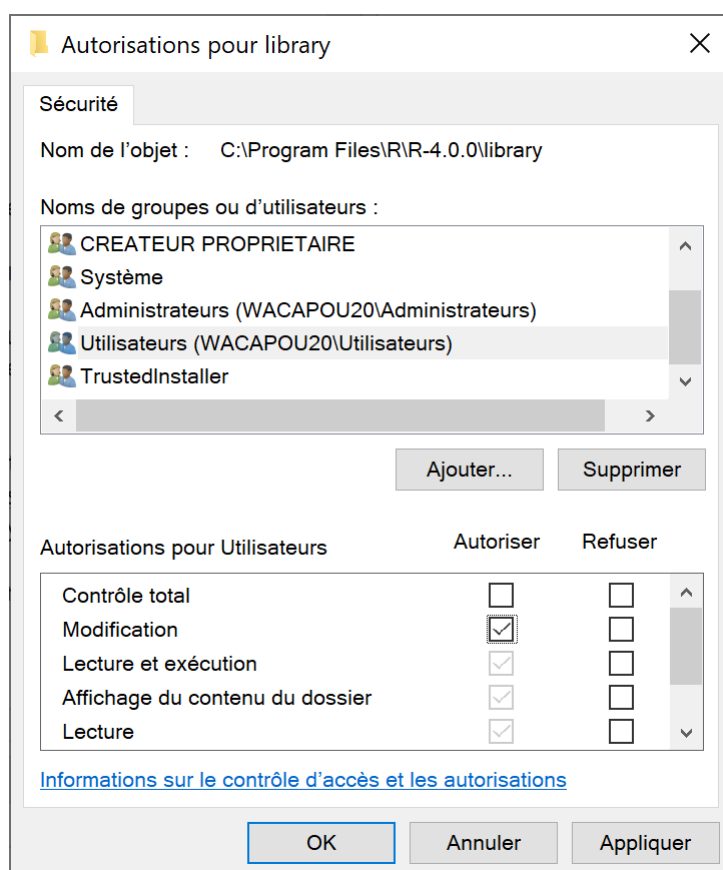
Autorisations pour library

Sécurité

Nom de l’objet : C:\Program Files\R\R-4.0.0\library

Noms de groupes ou d’utilisateurs :

CREATEUR PROPRIETAIRE
Système
Administrateurs (WACAPOU20\Administrateurs)
Utilisateurs (WACAPOU20\Utilisateurs)
TrustedInstaller

Ajouter... Supprimer

| Autorisations pour Utilisateurs | Autoriser | Refuser |
|---|---|---|
| Contrôle total | ☐ | ☐ |
| Modification | ☑ | ☐ |
| Lecture et exécution | ☑ | ☐ |
| Affichage du contenu du dossier | ☑ | ☐ |
| Lecture | ☑ | ☐ |

Informations sur le contrôle d’accès et les autorisations

OK Annuler Appliquer